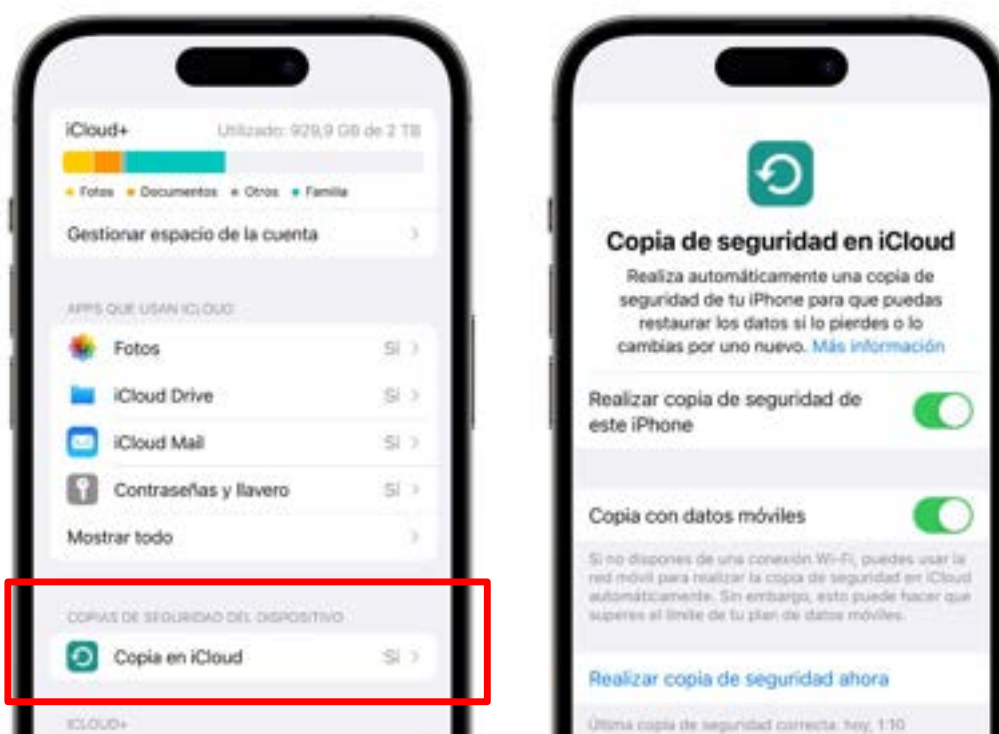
iCloud+
Utilizado: 929,9 GB de 2 TB

Fotos • Documentos • Otros • Familia

Gestionar espacio de la cuenta

APPS QUE USAN ICLOUD

Fotos Sí

iCloud Drive Sí

iCloud Mail Sí

Contraseñas y llavero Sí

Mostrar todo

COPIAS DE SEGURIDAD DEL DISPOSITIVO

Copia en iCloud Sí

ICLOUD+

Copia de seguridad en iCloud

Realiza automáticamente una copia de seguridad de tu iPhone para que puedas restaurar los datos si lo pierdes o lo cambias por uno nuevo. Más información

Realizar copia de seguridad de este iPhone

Copia con datos móviles

Si no dispones de una conexión Wi-Fi, puedes usar la red móvil para realizar la copia de seguridad en iCloud automáticamente. Sin embargo, esto puede hacer que superes el límite de tu plan de datos móviles.

Realizar copia de seguridad ahora

Última copia de seguridad correcta: hoy, 1:10